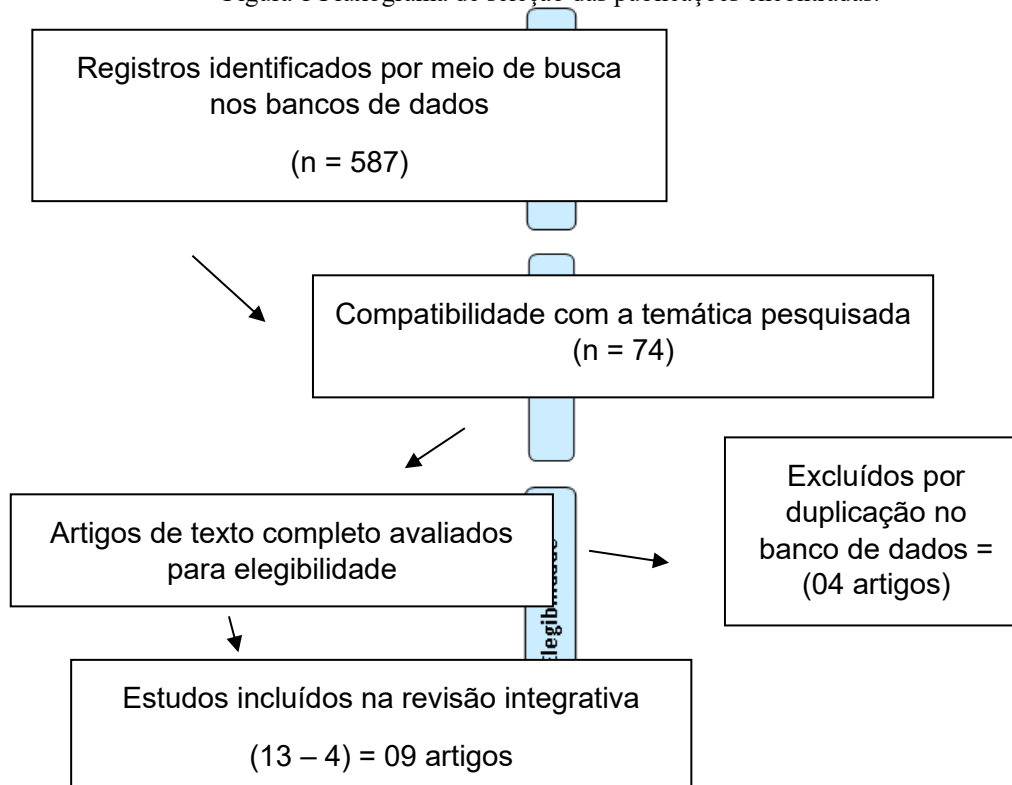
Figura 1 Fluxograma de seleção das publicações encontradas.

Registros identificados por meio de busca nos bancos de dados

(n = 587)

Compatibilidade com a temática pesquisada (n = 74)

Excluídos por duplicação no banco de dados = (04 artigos)

Artigos de texto completo avaliados para elegibilidade

Elegibilidade

Estudos incluídos na revisão integrativa

(13 – 4) = 09 artigos